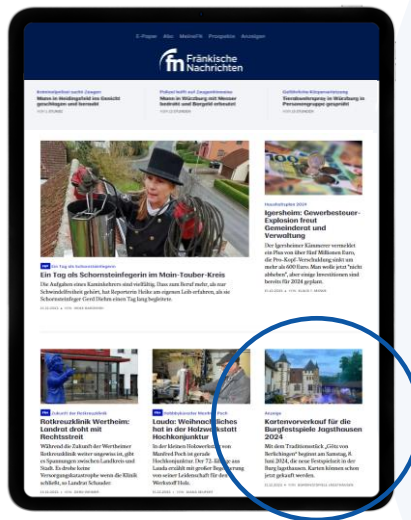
E-Paper Abo MeineFN Prospekte Anzeigen

fn Fränkische Nachrichten

Kriminalpolizei sucht Zeugen
Mann in Heidingsfeld ins Gesicht geschlagen und beraubt

Polizei hofft auf Zeugenhinweise
Mann in Würzburg mit Messer bedroht und Bargeld erbeutet

Gefährliche Körperverletzung
Tierabwehrspray in Würzburg in Personengruppe gesprüht

FN Ein Tag als Schornsteinfegerin
Ein Tag als Schornsteinfegerin im Main-Tauber-Kreis

Die Aufgaben eines Kaminkehrers sind vielfältig. Dass zum Beruf mehr, als nur Schwindelfreiheit gehört, hat Reporterin Heike am eigenen Leib erfahren, als sie Schornsteinfeger Gerd Hefen einen Tag lang begleitete.

Haushaltsplan 2024
Igersheim: Gewerbesteuer-Explosion freut Gemeinderat und Verwaltung

Der Igersheimer Kämmerer vermeldet ein Plus von über fünf Millionen Euro, die Pro-Kopf-Verschuldung sinkt um mehr als 400 Euro. Man wolle jetzt "nicht abheben", aber einige Investitionen sind bereits für 2024 geplant.

FN Zukunft der Rotkreuzklinik
Rotkreuzklinik Wertheim: Landrat droht mit Rechtsstreit

Während die Zukunft der Wertheimer Rotkreuzklinik weiter ungewiss ist, gibt es Spannungen zwischen Landkreis und Stadt. Es drohe keine Versorgungskatastrophe wenn die Klinik schließt, so Landrat Schauder.

FN Holzbildhauer Manfred Poch
Lauda: Weihnachtliches hat in der Holzwerkstatt Hochkonjunktur

In der kleinen Holzwerkstatt von Manfred Poch ist gerade Hochkonjunktur. Der 72-Jährige aus Lauda erzählt mit großer Begeisterung von seiner Leidenschaft für den Werkstoff Holz.

Anzeige
Kartenvorverkauf für die Burgfestspiele Jagsthausen 2024

Mit dem Traditionsstück „Götz von Berlichingen" beginnt am Samstag, 8. Juni 2024, die neue Festspielzeit in der Burg Jagsthausen. Karten können schon jetzt gekauft werden.